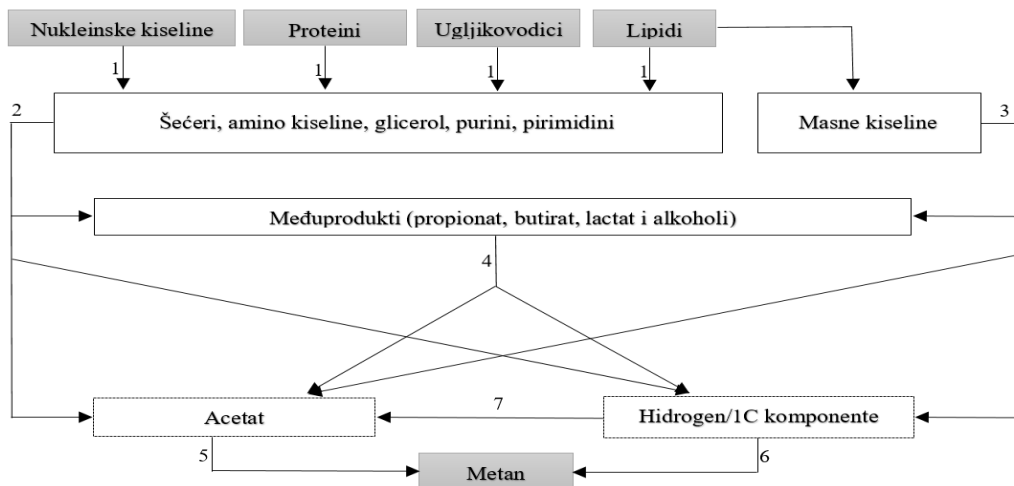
Nukleinske kiseline

Proteini

Ugljikovodici

Lipidi

1

1

1

1

2

Šećeri, amino kiseline, glicerol, purini, pirimidini

Masne kiseline

3

Međuprodukti (propionat, butirat, lactat i alkoholi)

4

Acetat

7

Hidrogen/1C komponente

5

Metan

6